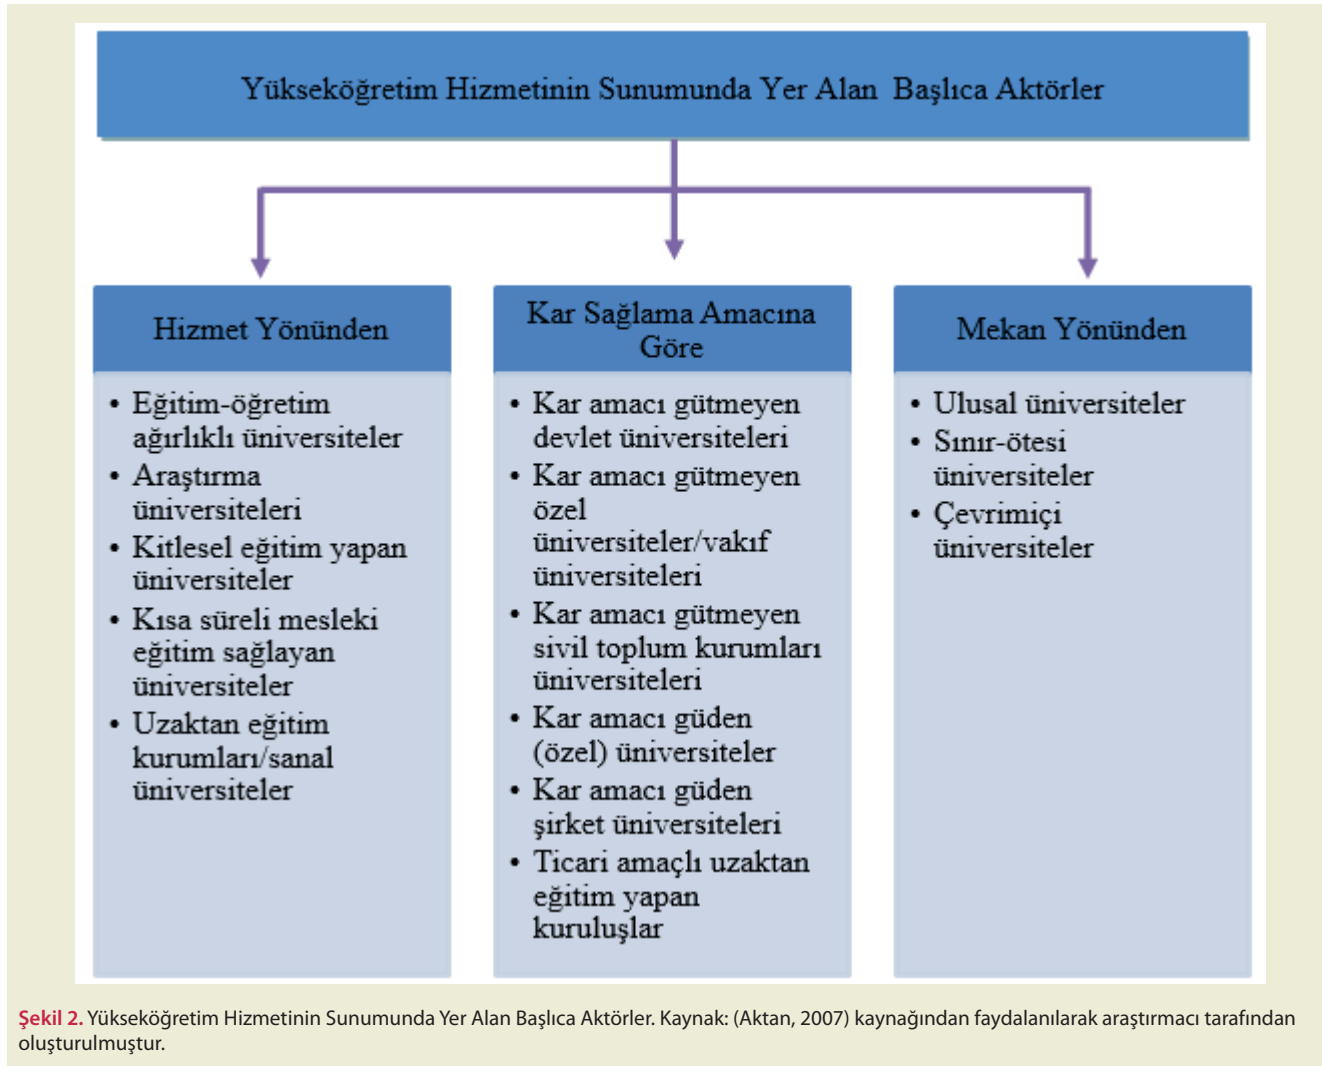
Yükseköğretim Hizmetinin Sunumunda Yer Alan Başlıca Aktörler

Hizmet Yönünden

• Eğitim-öğretim ağırlıklı üniversiteler
• Araştırma üniversiteleri
• Kitlesel eğitim yapan üniversiteler
• Kısa süreli mesleki eğitim sağlayan üniversiteler
• Uzaktan eğitim kurumları/sanal üniversiteler

Kar Sağlama Amacına Göre

• Kar amacı gütmeyen devlet üniversiteleri
• Kar amacı gütmeyen özel üniversiteler/vakıf üniversiteleri
• Kar amacı gütmeyen sivil toplum kurumları üniversiteleri
• Kar amacı güden (özel) üniversiteler
• Kar amacı güden şirket üniversiteleri
• Ticari amaçlı uzaktan eğitim yapan kuruluşlar

Mekan Yönünden

• Ulusal üniversiteler
• Sınır-ötesi üniversiteler
• Çevrimiçi üniversiteler

Şekil 2. Yükseköğretim Hizmetinin Sunumunda Yer Alan Başlıca Aktörler. Kaynak: (Aktan, 2007) kaynağından faydalanılarak araştırmacı tarafından oluşturulmuştur.